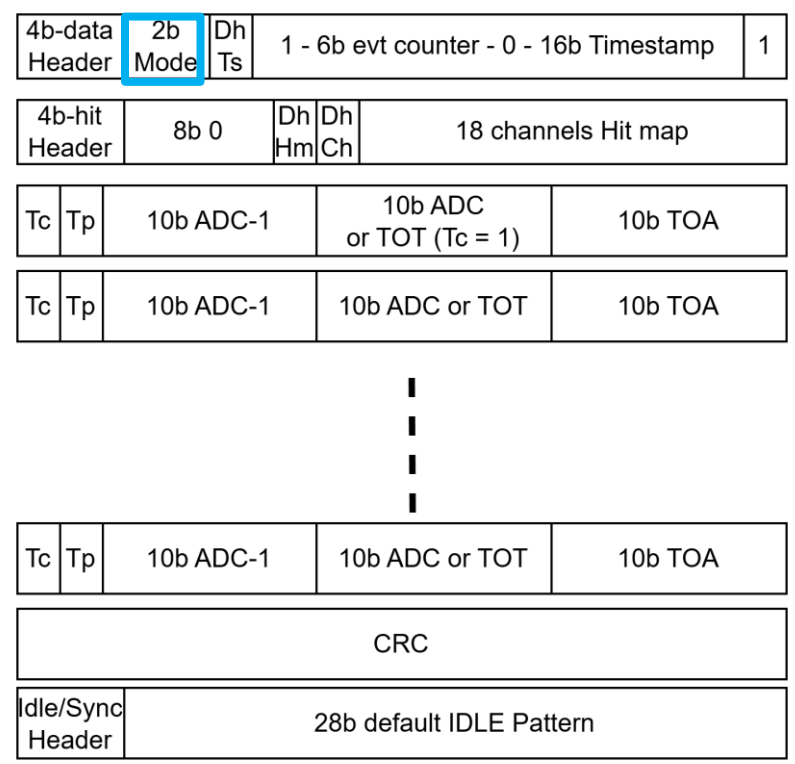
| 4b-data Header | 2b Mode | Dh Ts | 1 - 6b evt counter - 0 - 16b Timestamp | 1 |
|---|---|---|---|---|

| 4b-hit Header | 8b 0 | Dh Hm | Dh Ch | 18 channels Hit map |
|---|---|---|---|---|

| Tc | Tp | 10b ADC-1 | 10b ADC or TOT (Tc = 1) | 10b TOA |
|---|---|---|---|---|
| Tc | Tp | 10b ADC-1 | 10b ADC or TOT | 10b TOA |

| Tc | Tp | 10b ADC-1 | 10b ADC or TOT | 10b TOA |
|---|---|---|---|---|

CRC

| Idle/Sync Header | 28b default IDLE Pattern |
|---|---|